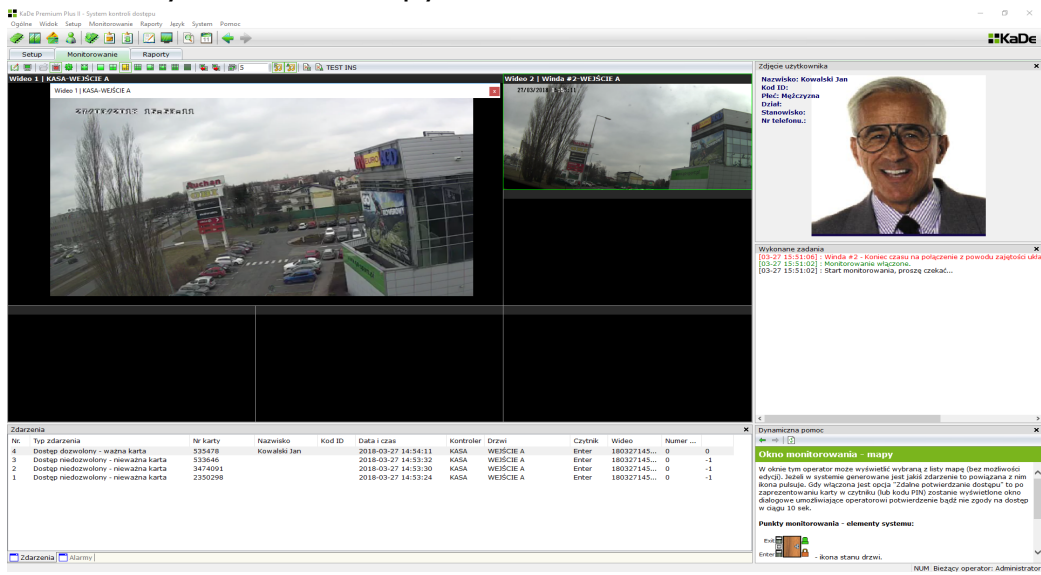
KaDe Premium Plus II - System kontroli dostępu
Ogólne Widok Setup Monitorowanie Raporty Język System Pomoc

KaDe

Setup Monitorowanie Raporty

5 TEST INS

Wideo 1 | KASA-WEJŚCIE A
Wideo 1 | KASA-WEJŚCIE A
Wideo 2 | Winda #2-WEJŚCIE A
27/03/2018

Zdjęcie użytkownika
Nazwisko: Kowalski Jan
Kod ID:
Płeć: Mężczyzna
Dział:
Stanowisko:
Nr telefonu.:

Wykonane zadania
[03-27 15:51:06] : Winda #2 - Koniec czasu na połączenie z powodu zajętości ukła
[03-27 15:51:02] : Monitorowanie włączone.
[03-27 15:51:02] : Start monitorowania, proszę czekać...

Zdarzenia

| Nr. | Typ zdarzenia | Nr karty | Nazwisko | Kod ID | Data i czas | Kontroler | Drzwi | Czytnik | Wideo | Numer ... |  |
|---|---|---|---|---|---|---|---|---|---|---|---|
| 4 | Dostęp dozwolony - ważna karta | 535478 | Kowalski Jan |  | 2018-03-27 14:54:11 | KASA | WEJŚCIE A | Enter | 180327145... | 0 | 0 |
| 3 | Dostęp niedozwolony - nieważna karta | 533646 |  |  | 2018-03-27 14:53:32 | KASA | WEJŚCIE A | Enter | 180327145... | 0 | -1 |
| 2 | Dostęp niedozwolony - nieważna karta | 3474091 |  |  | 2018-03-27 14:53:30 | KASA | WEJŚCIE A | Enter | 180327145... | 0 | -1 |
| 1 | Dostęp niedozwolony - nieważna karta | 2350298 |  |  | 2018-03-27 14:53:24 | KASA | WEJŚCIE A | Enter | 180327145... | 0 | -1 |

Zdarzenia Alarmy

Dynamiczna pomoc
Okno monitorowania - mapy
W oknie tym operator może wyświetlić wybraną z listy mapę (bez możliwości edycji). Jeżeli w systemie generowane jest jakieś zdarzenie to powiązana z nim ikona pulsuje. Gdy włączona jest opcja "Zdalne potwierdzanie dostępu" to po zaprezentowaniu karty w czytniku (lub kodu PIN) zostanie wyświetlone okno dialogowe umożliwiające operatorowi potwierdzenie bądź nie zgody na dostęp w ciągu 10 sek.

Punkty monitorowania - elementy systemu:
Exit
Enter
- ikona stanu drzwi.

NUM Bieżący operator: Administrator